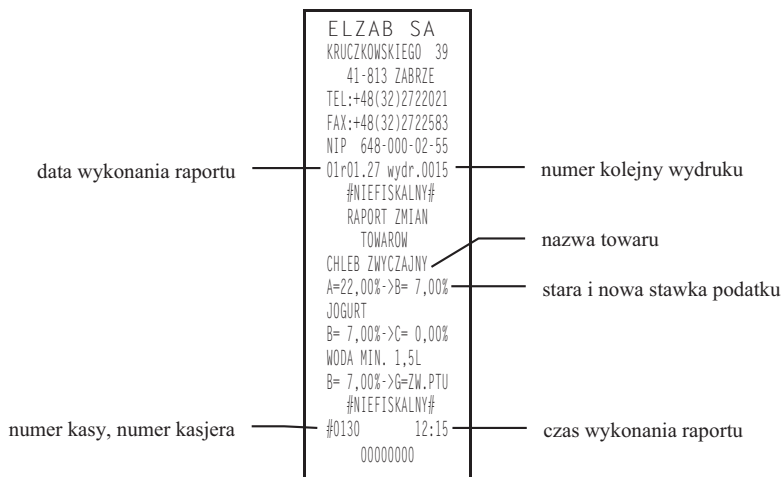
ELZAB SA
KRUCZKOWSKIEGO 39
41-813 ZABRZE
TEL:+48(32)2722021
FAX:+48(32)2722583
NIP 648-000-02-55

data wykonania raportu

01r01.27 wydr.0015

numer kolejny wydruku

#NIEFISKALNY#
RAPORT ZMIAN
TOWAROW

nazwa towaru

CHLEB ZWYCZAJNY
A=22,00%->B= 7,00%

stara i nowa stawka podatku

JOGURT
B= 7,00%->C= 0,00%
WODA MIN. 1,5L
B= 7,00%->G=ZW.PTU
#NIEFISKALNY#

numer kasy, numer kasjera

#0130 12:15

czas wykonania raportu

00000000